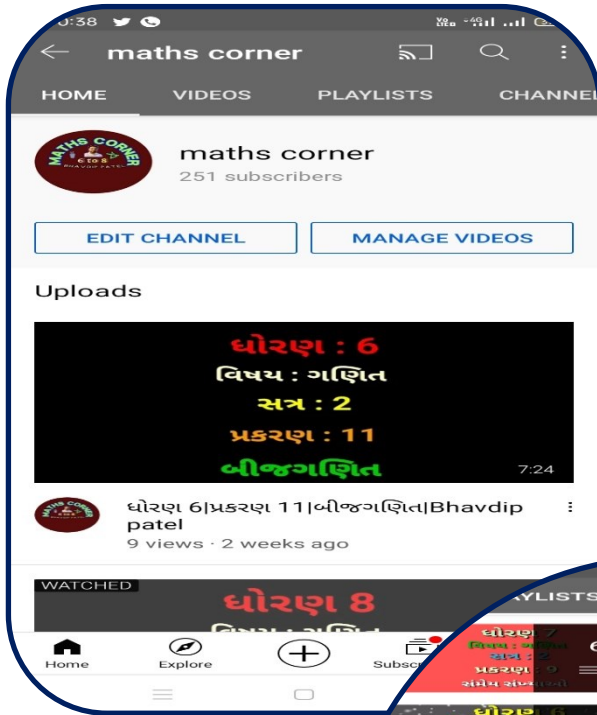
0:38

maths corner

HOME VIDEOS PLAYLISTS CHANNEL

MATHS CORNER
6 to 8
BHAVDIP PATEL

maths corner
251 subscribers

EDIT CHANNEL
MANAGE VIDEOS

Uploads

ધોરણ : 6
વિષય : ગણિત
સત્ર : 2
પ્રકરણ : 11
બીજગણિત
7:24

ધોરણ 6|પ્રકરણ 11|બીજગણિત|Bhavdip patel
9 views · 2 weeks ago

WATCHED
ધોરણ 8

Home
Explore
Subscr

YLISTS
ધોરણ 7
વિષય : ગણિત
સત્ર : 2
પ્રકરણ : 9
સંમેય સંખ્યાઓ
ધોરણ 6